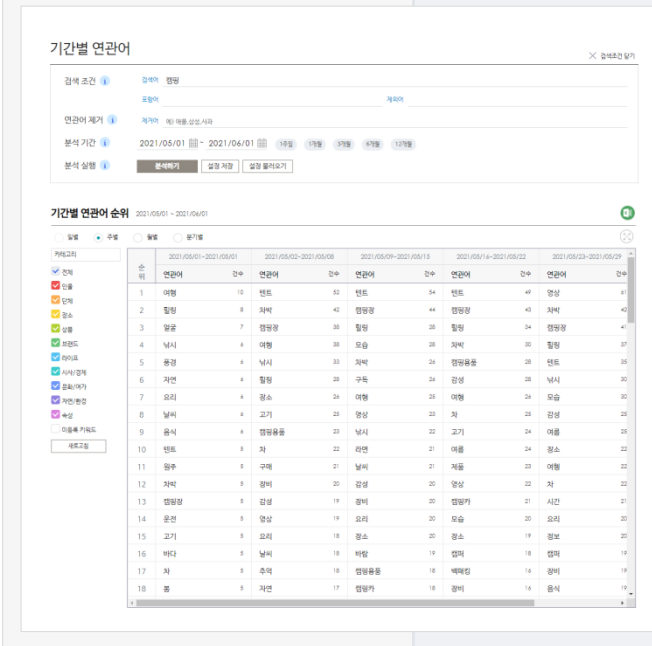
기간별 연관어

검색조건 닫기

검색 조건 i 검색어 캠핑
포함어 제외어

연관어 제거 i 제거어 예) 아동,상업,사파

분석 기간 i 2021/05/01 ~ 2021/06/01 1주일 1개월 3개월 6개월 12개월

분석 실행 i 분석하기 설정 저장 설정 불러오기

기간별 연관어 순위 2021/05/01 ~ 2021/06/01

일별 주별 월별 분기별

카테고리
전체
인물
단체
장소
상품
브랜드
라이프
시사/경제
문화/여가
자연/환경
속성
미등록 키워드
새로고침

| 순위 | 2021/05/01~2021/05/01 연관어 | 건수 | 2021/05/02~2021/05/08 연관어 | 건수 | 2021/05/09~2021/05/15 연관어 | 건수 | 2021/05/16~2021/05/22 연관어 | 건수 | 2021/05/23~2021/05/29 연관어 | 건수 |
|---|---|---|---|---|---|---|---|---|---|---|
| 1 | 여행 | 10 | 텐트 | 52 | 텐트 | 54 | 텐트 | 49 | 영상 | 61 |
| 2 | 힐링 | 8 | 차박 | 42 | 캠핑장 | 44 | 캠핑장 | 43 | 차박 | 42 |
| 3 | 얼굴 | 7 | 캠핑장 | 38 | 힐링 | 28 | 힐링 | 34 | 캠핑장 | 41 |
| 4 | 낚시 | 6 | 여행 | 30 | 모습 | 28 | 차박 | 30 | 힐링 | 37 |
| 5 | 풍경 | 6 | 낚시 | 23 | 차박 | 26 | 캠핑용품 | 28 | 텐트 | 35 |
| 6 | 자연 | 6 | 힐링 | 23 | 구독 | 26 | 감성 | 28 | 낚시 | 30 |
| 7 | 요리 | 6 | 장소 | 23 | 여행 | 25 | 여행 | 24 | 모습 | 30 |
| 8 | 날씨 | 6 | 고기 | 23 | 영상 | 22 | 차 | 23 | 감성 | 22 |
| 9 | 음식 | 6 | 캠핑용품 | 23 | 낚시 | 22 | 고기 | 24 | 여름 | 22 |
| 10 | 텐트 | 5 | 차 | 22 | 라면 | 21 | 여름 | 24 | 장소 | 22 |
| 11 | 월주 | 5 | 구매 | 21 | 날씨 | 21 | 제품 | 23 | 여행 | 22 |
| 12 | 차박 | 5 | 장비 | 20 | 감성 | 20 | 영상 | 22 | 차 | 22 |
| 13 | 캠핑장 | 5 | 감성 | 19 | 장비 | 20 | 캠핑카 | 21 | 시간 | 21 |
| 14 | 운전 | 5 | 영상 | 19 | 요리 | 20 | 모습 | 20 | 요리 | 20 |
| 15 | 고기 | 5 | 요리 | 18 | 장소 | 20 | 장소 | 19 | 정보 | 20 |
| 16 | 바다 | 5 | 날씨 | 18 | 바람 | 19 | 캠퍼 | 18 | 캠퍼 | 19 |
| 17 | 차 | 5 | 추억 | 18 | 캠핑용품 | 18 | 백패킹 | 16 | 장비 | 19 |
| 18 | 봄 | 5 | 자연 | 17 | 캠핑카 | 18 | 장비 | 16 | 음식 | 19 |